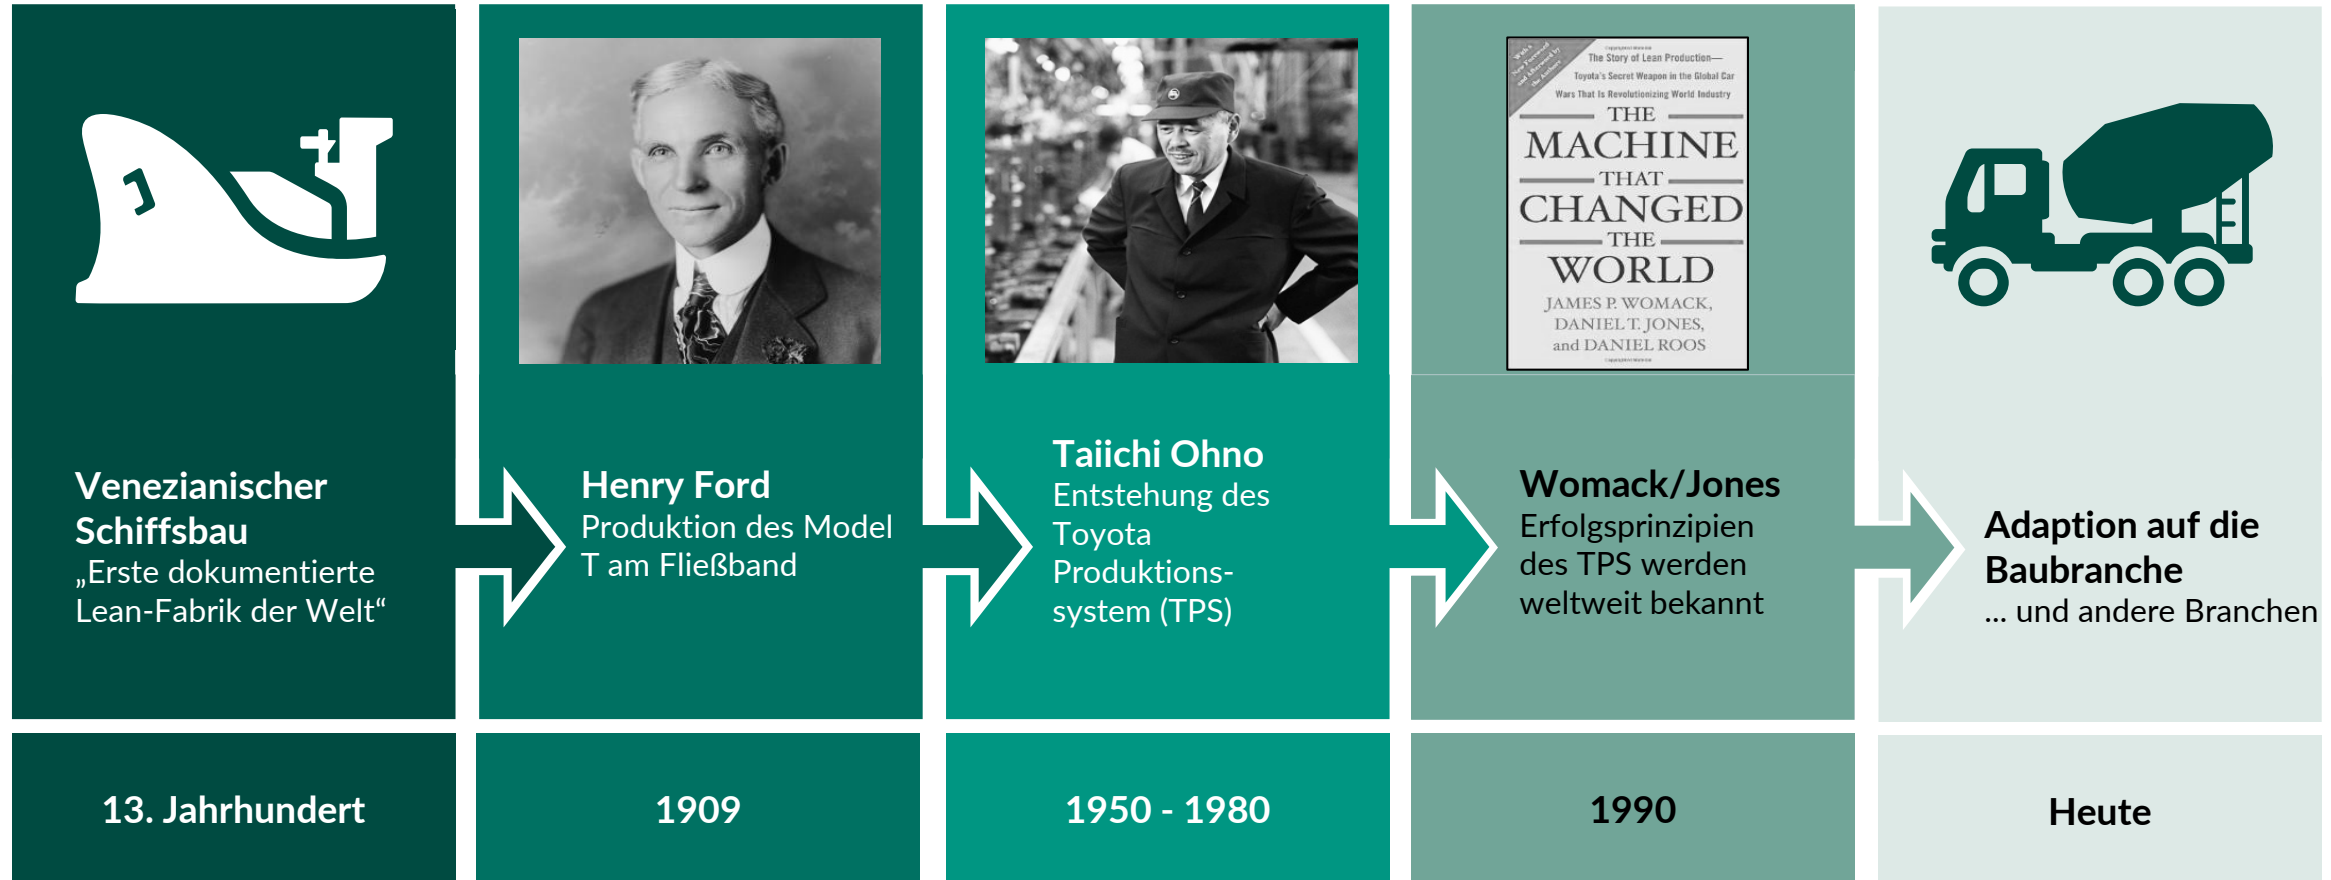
Venezianischer Schiffsbau
„Erste dokumentierte Lean-Fabrik der Welt“

Henry Ford
Produktion des Model T am Fließband

Taiichi Ohno
Entstehung des Toyota Produktionssystem (TPS)

With a New Foreword and Afterword by the Authors
The Story of Lean Production—
Toyota's Secret Weapon in the Global Car Wars That Is Revolutionizing World Industry
THE MACHINE THAT CHANGED THE WORLD
JAMES P. WOMACK, DANIEL T. JONES, and DANIEL ROOS

Womack/Jones
Erfolgsprinzipien des TPS werden weltweit bekannt

Adaption auf die Baubranche
... und andere Branchen

13. Jahrhundert

1909

1950 - 1980

1990

Heute